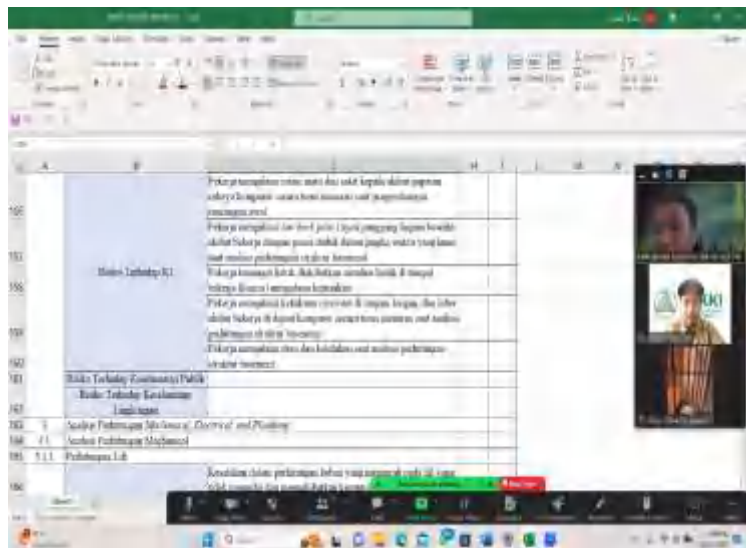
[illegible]

| | A | B | | H | I |
|---|---|---|---|---|---|
| 155 | | | Pekerja mengalami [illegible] kepala akibat paparan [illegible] | | |
| 157 | | | Pekerja mengalami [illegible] | | |
| 158 | | Risiko Terhadap K3 | Pekerja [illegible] | | |
| 159 | | | Pekerja mengalami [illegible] | | |
| 160 | | | Pekerja mengalami stres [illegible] | | |
| 161 | | Risiko Terhadap Keselamatan Publik | | | |
| 162 | | Risiko Terhadap Kesehatan Lingkungan | | | |
| 163 | 5 | Analisa Pekerjaan Mechanical, Electrical and Plumbing | | | |
| 164 | 5.1 | Analisa Pekerjaan Mechanical | | | |
| 165 | 5.1.1 | Pekerjaan Lift | | | |
| 166 | | | Kesalahan dalam pekerjaan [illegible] | | |

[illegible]